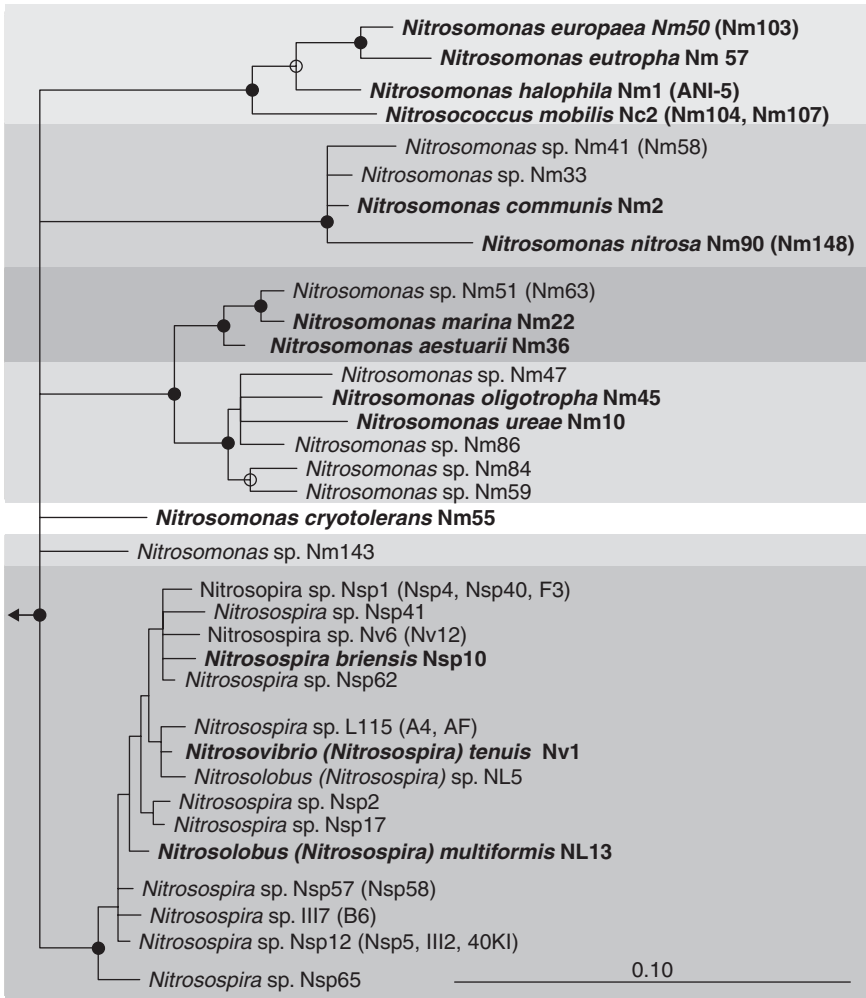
Nitrosomonas europaea Nm50 (Nm103)
Nitrosomonas eutropha Nm 57
Nitrosomonas halophila Nm1 (ANI-5)
Nitrosococcus mobilis Nc2 (Nm104, Nm107)
Nitrosomonas sp. Nm41 (Nm58)
Nitrosomonas sp. Nm33
Nitrosomonas communis Nm2
Nitrosomonas nitrosa Nm90 (Nm148)
Nitrosomonas sp. Nm51 (Nm63)
Nitrosomonas marina Nm22
Nitrosomonas aestuarii Nm36
Nitrosomonas sp. Nm47
Nitrosomonas oligotropha Nm45
Nitrosomonas ureae Nm10
Nitrosomonas sp. Nm86
Nitrosomonas sp. Nm84
Nitrosomonas sp. Nm59
Nitrosomonas cryotolerans Nm55
Nitrosomonas sp. Nm143
Nitrosopira sp. Nsp1 (Nsp4, Nsp40, F3)
Nitrosospira sp. Nsp41
Nitrosospira sp. Nv6 (Nv12)
Nitrosospira briensis Nsp10
Nitrosospira sp. Nsp62
Nitrosospira sp. L115 (A4, AF)
Nitrosovibrio (Nitrosospira) tenuis Nv1
Nitrosolobus (Nitrosospira) sp. NL5
Nitrosospira sp. Nsp2
Nitrosospira sp. Nsp17
Nitrosolobus (Nitrosospira) multiformis NL13
Nitrosospira sp. Nsp57 (Nsp58)
Nitrosospira sp. III7 (B6)
Nitrosospira sp. Nsp12 (Nsp5, III2, 40KI)
Nitrosospira sp. Nsp65
0.10